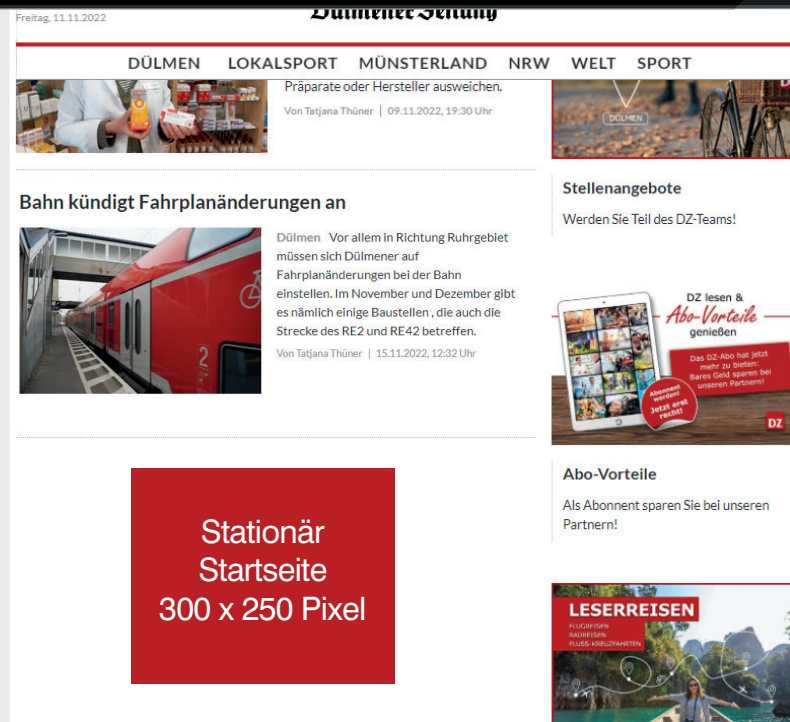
Freitag, 11.11.2022

Dülmener Zeitung

DÜLMEN LOKALSPORT MÜNSTERLAND NRW WELT SPORT

Präparate oder Hersteller ausweichen.

Von Tatjana Thüner | 09.11.2022, 19:30 Uhr

DÜLMEN

Bahn kündigt Fahrplanänderungen an

Dülmen Vor allem in Richtung Ruhrgebiet müssen sich Dülmener auf Fahrplanänderungen bei der Bahn einstellen. Im November und Dezember gibt es nämlich einige Baustellen , die auch die Strecke des RE2 und RE42 betreffen.

Von Tatjana Thüner | 15.11.2022, 12:32 Uhr

Stationär Startseite 300 x 250 Pixel

Stellenangebote

Werden Sie Teil des DZ-Teams!

DZ lesen & Abo-Vorteile genießen

Das DZ-Abo hat jetzt mehr zu bieten: Bares Geld sparen bei unseren Partnern!

Abonnent werden! Jetzt erst recht!

DZ

Abo-Vorteile

Als Abonnent sparen Sie bei unseren Partnern!

LESERREISEN

FLUGREISEN
RADREISEN
FLUSS-KREUZFAHRTEN